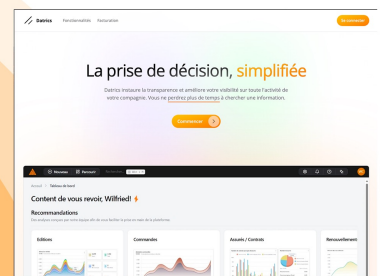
Datrics Fonctionnalités Partenaires

Se connecter

La prise de décision, simplifiée

Datrics instaure la transparence et améliore votre visibilité sur toute l'activité de votre compagnie. Vous ne perdrez plus de temps à chercher une information.

Commencer

Accueil > Tableau de bord

Content de vous revoir, Wilfried!

Recommandations

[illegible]

Editions

Commandes

Assurés / Contrats

Renouvellement